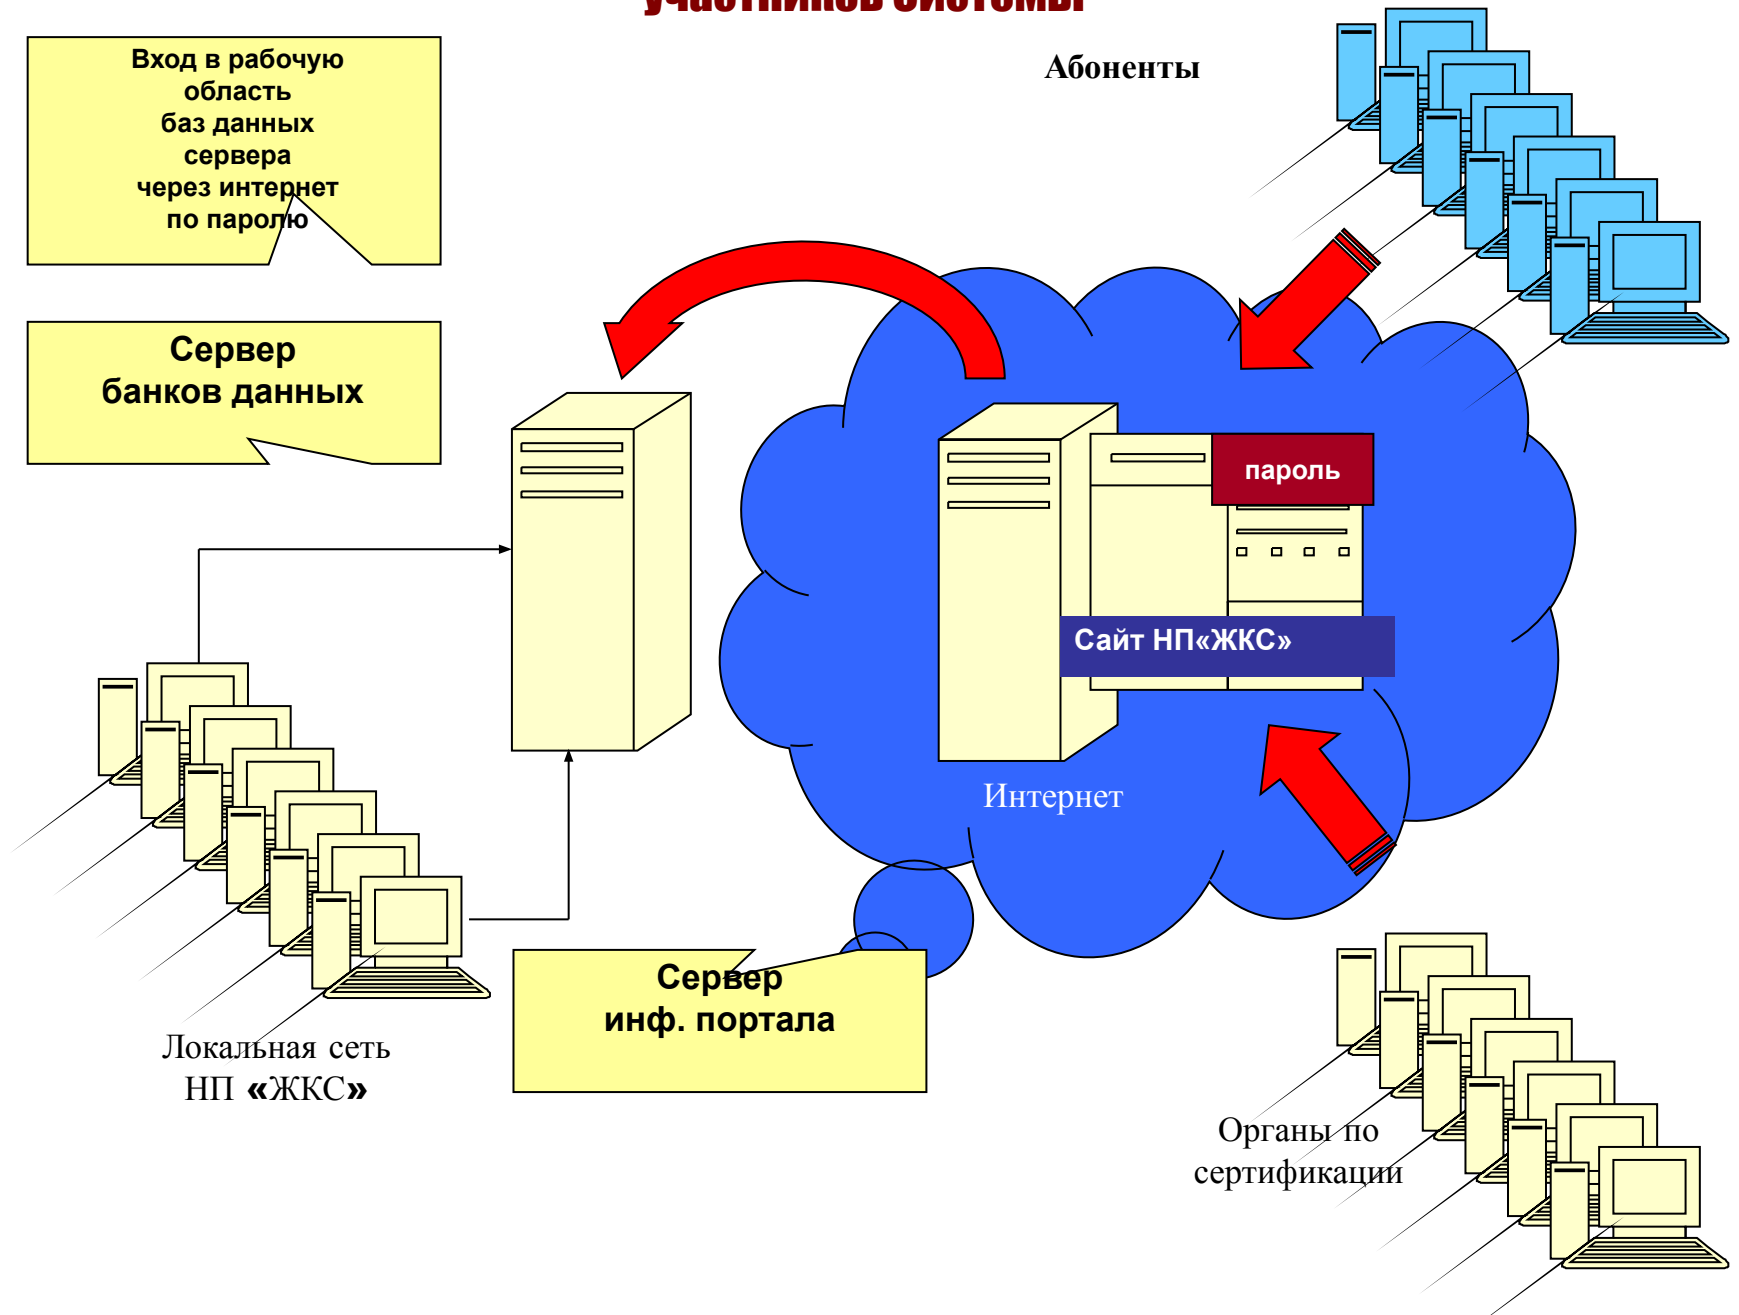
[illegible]

Вход в рабочую область баз данных сервера через интернет по паролю

Абоненты

Сервер банков данных

пароль

Сайт НП«ЖКС»

Интернет

Сервер инф. портала

Локальная сеть НП «ЖКС»

Органы по сертификации